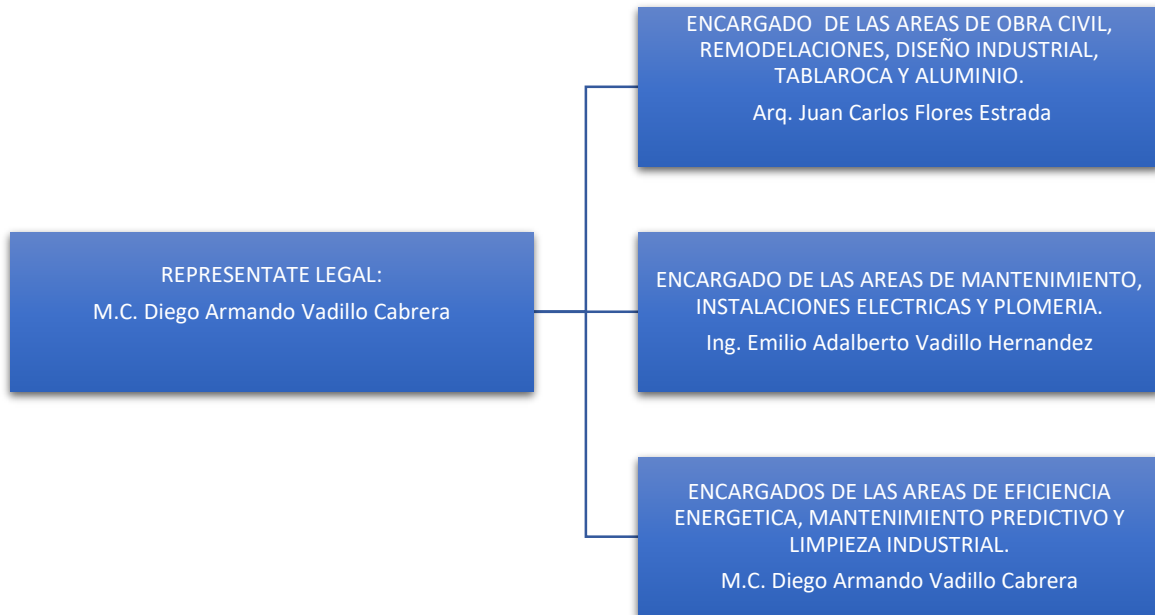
REPRESENTATE LEGAL:
M.C. Diego Armando Vadillo Cabrera

ENCARGADO DE LAS AREAS DE OBRA CIVIL, REMODELACIONES, DISEÑO INDUSTRIAL, TABLAROCA Y ALUMINIO.
Arq. Juan Carlos Flores Estrada

ENCARGADO DE LAS AREAS DE MANTENIMIENTO, INSTALACIONES ELECTRICAS Y PLOMERIA.
Ing. Emilio Adalberto Vadillo Hernandez

ENCARGADOS DE LAS AREAS DE EFICIENCIA ENERGETICA, MANTENIMIENTO PREDICTIVO Y LIMPIEZA INDUSTRIAL.
M.C. Diego Armando Vadillo Cabrera